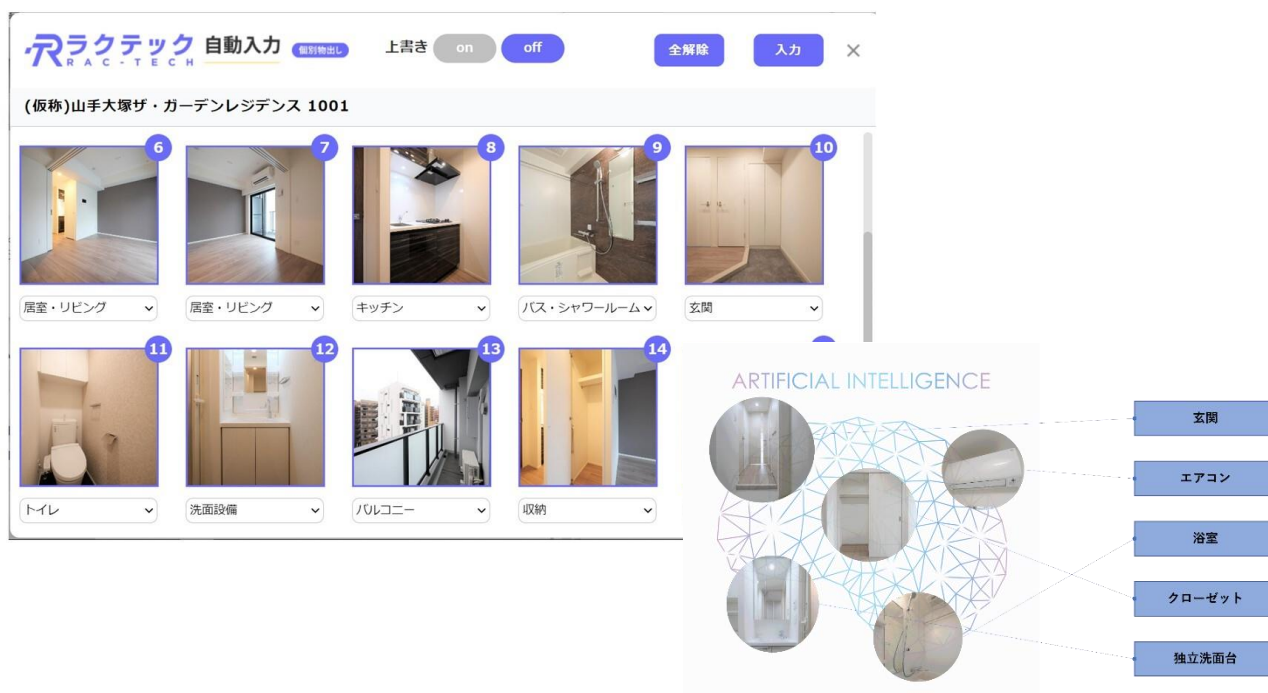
ラクテック RAC-TECH 自動入力 個別物出し 上書き on off 全解除 入力 ×

(仮称)山手大塚ザ・ガーデンレジデンス 1001

6 居室・リビング
7 居室・リビング
8 キッチン
9 バス・シャワールーム
10 玄関
11 トイレ
12 洗面設備
13 バルコニー
14 収納

ARTIFICIAL INTELLIGENCE

玄関
エアコン
浴室
クローゼット
独立洗面台